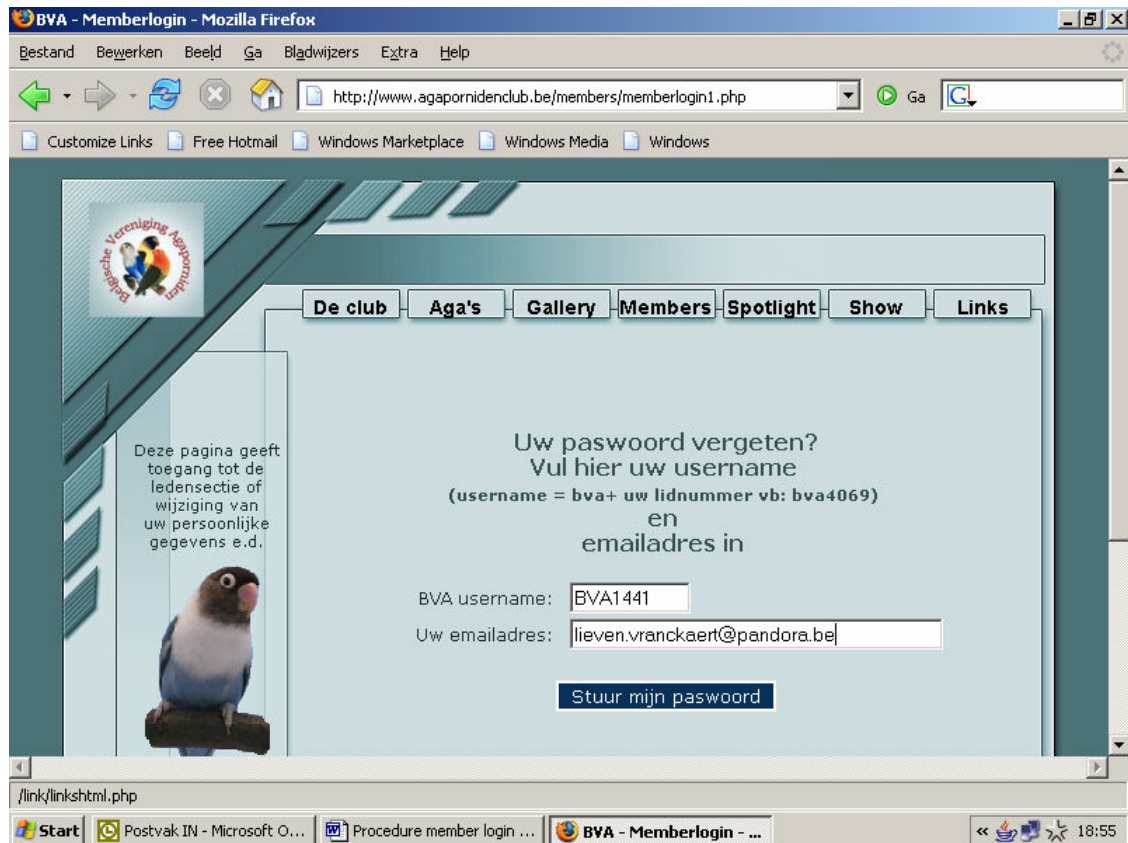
BVA - Memberlogin - Mozilla Firefox

Bestand Bewerken Beeld Ga Bladwijzers Extra Help

http://www.agapornidenclub.be/members/memberlogin1.php

Ga

Customize Links Free Hotmail Windows Marketplace Windows Media Windows

Belgische Vereniging Agaporniden

De club Aga's Gallery Members Spotlight Show Links

Deze pagina geeft toegang tot de ledensectie of wijziging van uw persoonlijke gegevens e.d.

Uw paswoord vergeten?
Vul hier uw username
(username = bva+ uw lidnummer vb: bva4069)
en
emailadres in

BVA username: BVA1441

Uw emailadres: lieven.vranckaert@pandora.be

Stuur mijn paswoord

/link/linkshtml.php

Start Postvak IN - Microsoft O... Procedure member login ... BVA - Memberlogin - ... 18:55